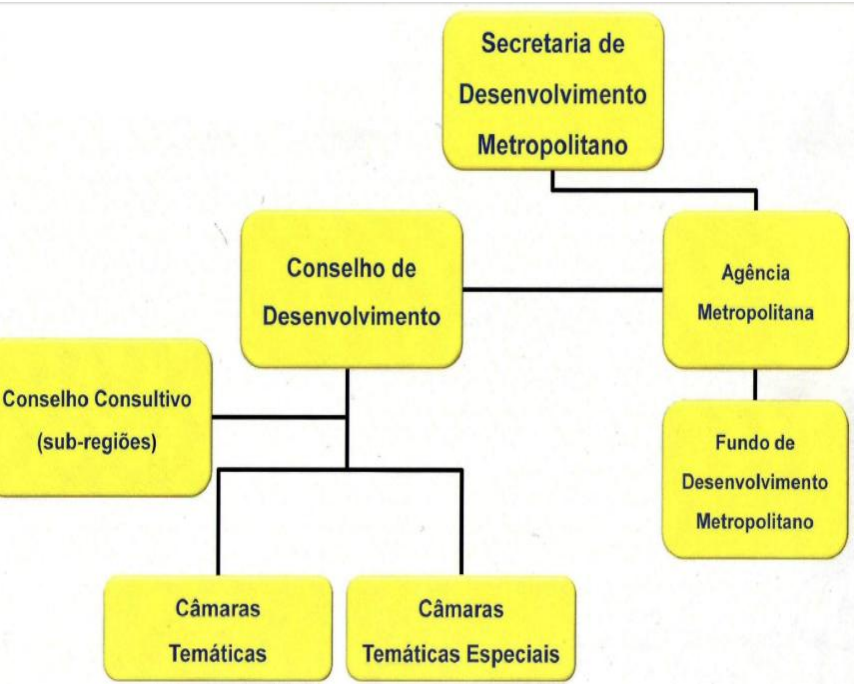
Secretaria de Desenvolvimento Metropolitano

Conselho de Desenvolvimento

Agência Metropolitana

Conselho Consultivo (sub-regiões)

Fundo de Desenvolvimento Metropolitano

Câmaras Temáticas

Câmaras Temáticas Especiais